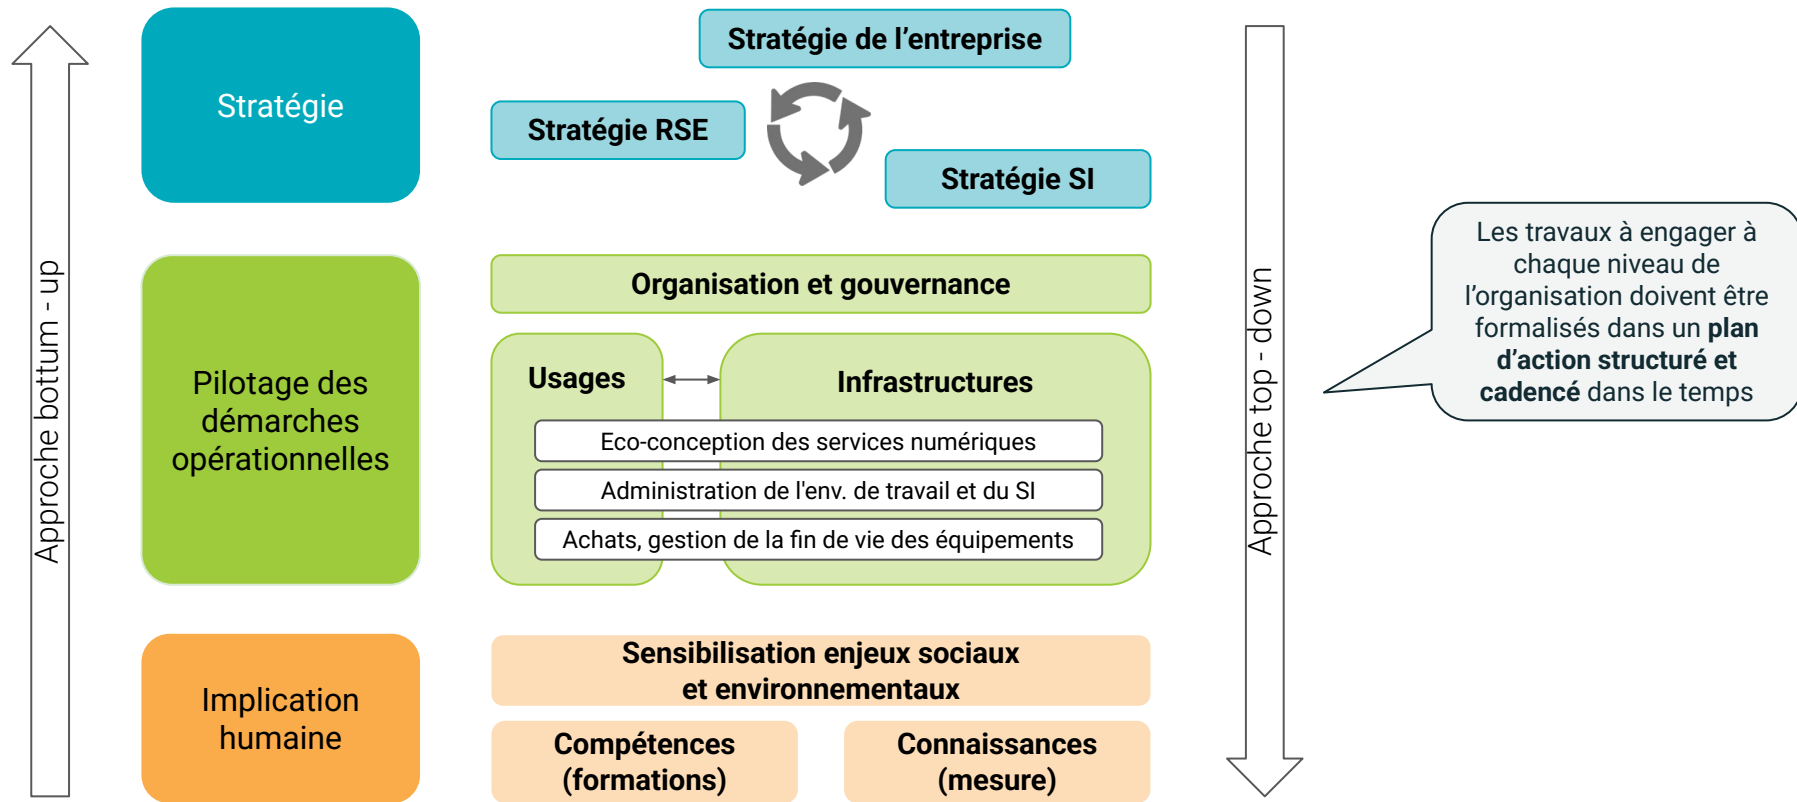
Approche bottum - up

Stratégie

Stratégie de l'entreprise

Stratégie RSE

Stratégie SI

Pilotage des démarches opérationnelles

Organisation et gouvernance

Usages

Infrastructures

Eco-conception des services numériques

Administration de l'env. de travail et du SI

Achats, gestion de la fin de vie des équipements

Implication humaine

Sensibilisation enjeux sociaux et environnementaux

Compétences (formations)

Connaissances (mesure)

Approche top - down

Les travaux à engager à chaque niveau de l'organisation doivent être formalisés dans un **plan d'action structuré et cadencé** dans le temps